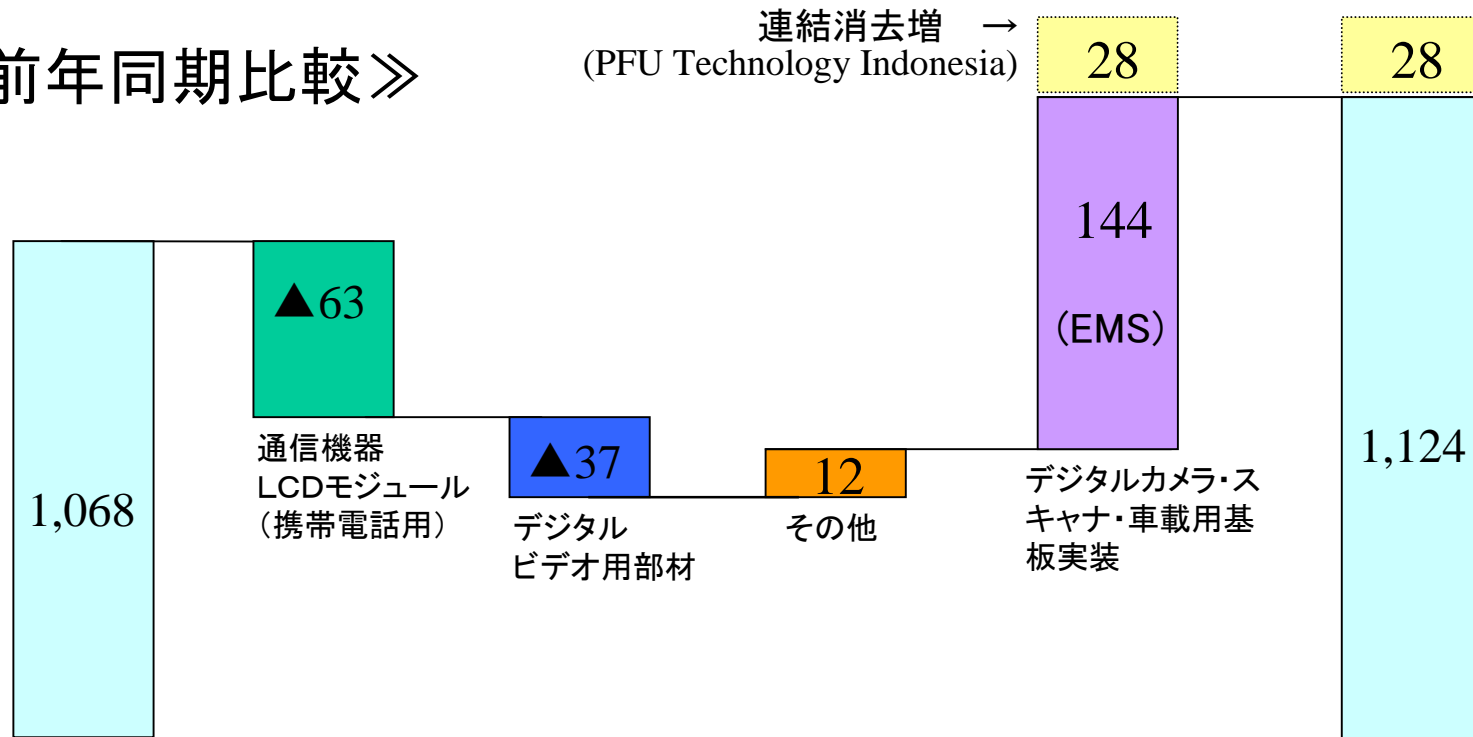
前年同期比較≫

連結消去増 →
(PFU Technology Indonesia)

28

28

1,068

▲63

通信機器
LCDモジュール
（携帯電話用）

▲37

デジタル
ビデオ用部材

12

その他

144

（EMS）

デジタルカメラ・スキャナ・車載用基板実装

1,124